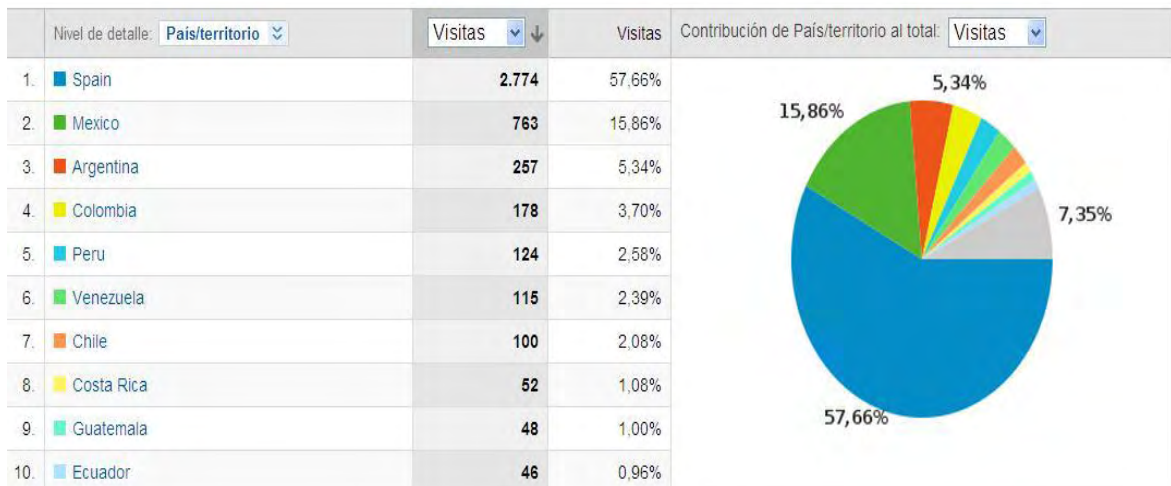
|  | Nivel de detalle: País/territorio | Visitas | Visitas |
|---|---|---|---|
| 1. | Spain | 2.774 | 57,66% |
| 2. | Mexico | 763 | 15,86% |
| 3. | Argentina | 257 | 5,34% |
| 4. | Colombia | 178 | 3,70% |
| 5. | Peru | 124 | 2,58% |
| 6. | Venezuela | 115 | 2,39% |
| 7. | Chile | 100 | 2,08% |
| 8. | Costa Rica | 52 | 1,08% |
| 9. | Guatemala | 48 | 1,00% |
| 10. | Ecuador | 46 | 0,96% |

Contribución de País/territorio al total: Visitas

5,34%
15,86%
7,35%
57,66%